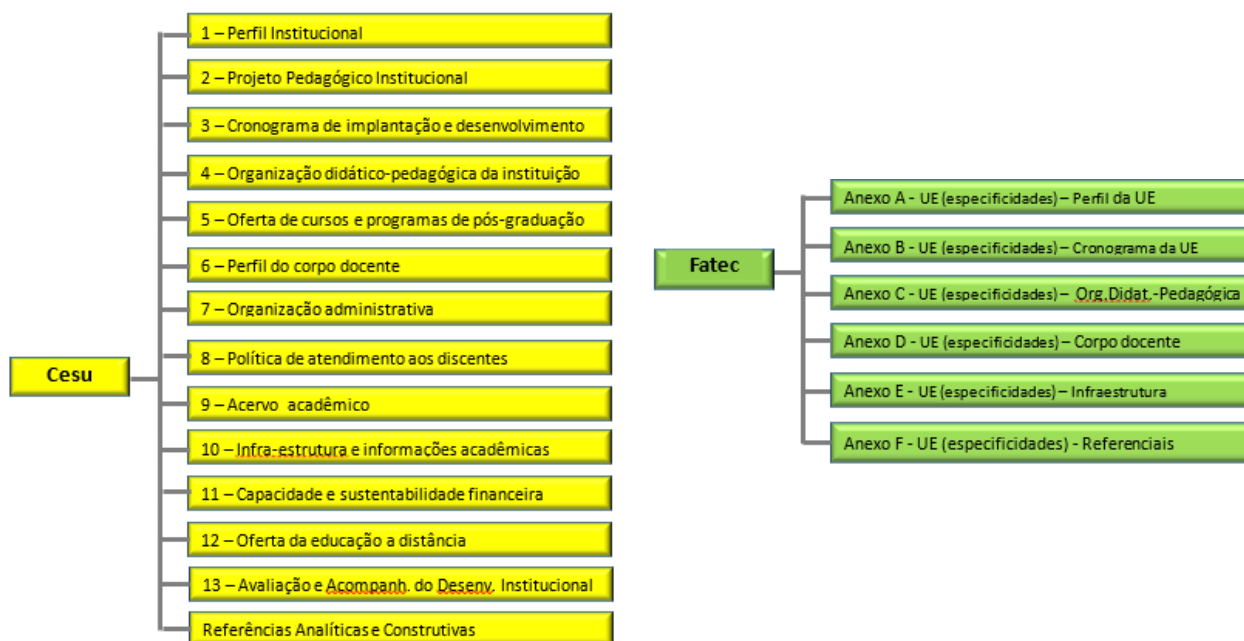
Cesu

1 – Perfil Institucional

2 – Projeto Pedagógico Institucional

3 – Cronograma de implantação e desenvolvimento

4 – Organização didático-pedagógica da instituição

5 – Oferta de cursos e programas de pós-graduação

6 – Perfil do corpo docente

7 – Organização administrativa

8 – Política de atendimento aos discentes

9 – Acervo acadêmico

10 – Infra-estrutura e informações acadêmicas

11 – Capacidade e sustentabilidade financeira

12 – Oferta da educação a distância

13 – Avaliação e Acompanh. do Desenv. Institucional

Referências Analíticas e Construtivas

Fatec

Anexo A - UE (especificidades) – Perfil da UE

Anexo B - UE (especificidades) – Cronograma da UE

Anexo C - UE (especificidades) – Org.Didat.-Pedagógica

Anexo D - UE (especificidades) – Corpo docente

Anexo E - UE (especificidades) – Infraestrutura

Anexo F - UE (especificidades) - Referenciais